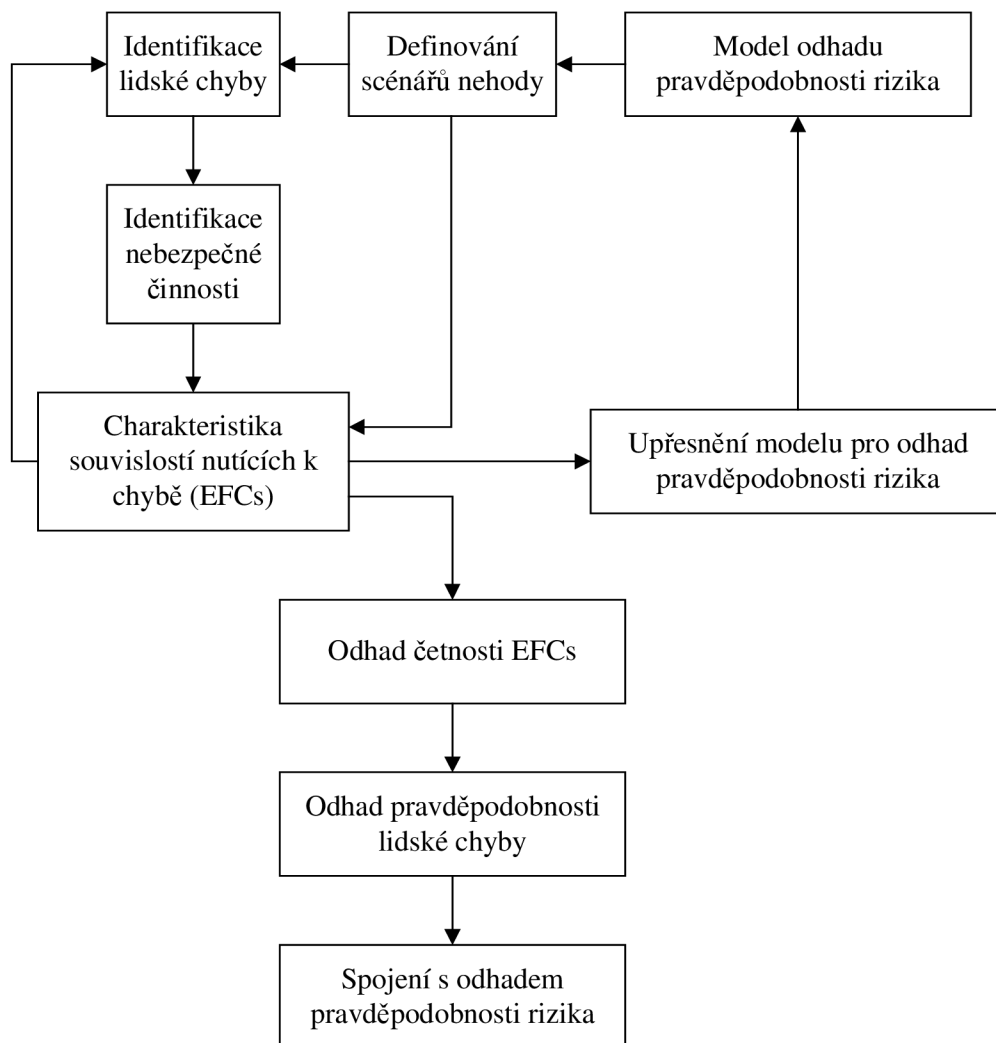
Identifikace lidské chyby

Definování scénářů nehody

Model odhadu pravděpodobnosti rizika

Identifikace nebezpečné činnosti

Charakteristika souvislostí nutících k chybě (EFCs)

Upřesnění modelu pro odhad pravděpodobnosti rizika

Odhad četnosti EFCs

Odhad pravděpodobnosti lidské chyby

Spojení s odhadem pravděpodobnosti rizika